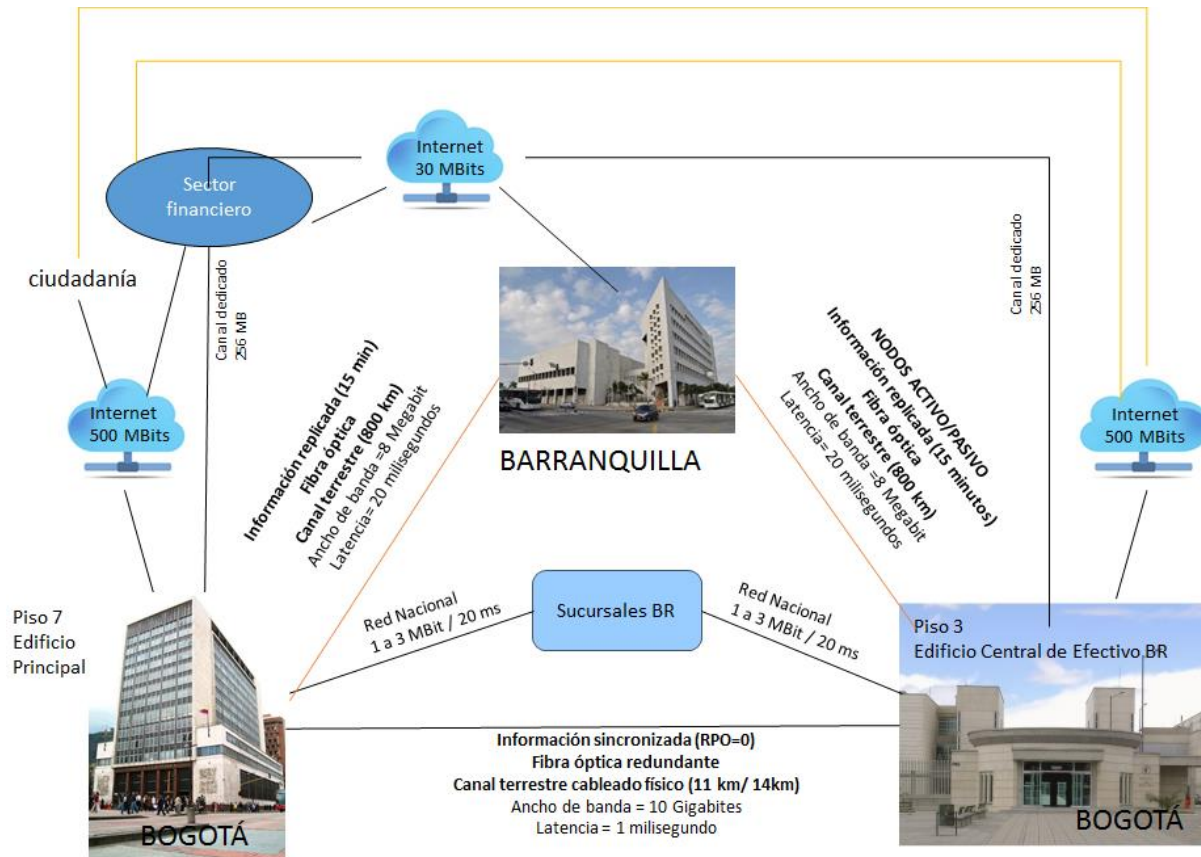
Internet
30 MBits

Sector financiero

ciudadanía

Canal dedicado
256 MB

Canal dedicado
256 MB

Internet
500 MBits

Internet
500 MBits

BARRANQUILLA

Información replicada (15 min)
Fibra óptica
Canal terrestre (800 km)
Ancho de banda =8 Megabit
Latencia= 20 milisegundos

NODOS ACTIVO/PASIVO
Información replicada (15 minutos)
Fibra óptica
Canal terrestre (800 km)
Ancho de banda =8 Megabit
Latencia= 20 milisegundos

Piso 7
Edificio
Principal

Red Nacional
1 a 3 MBit / 20 ms

Sucursales BR

Red Nacional
1 a 3 MBit / 20 ms

Piso 3
Edificio Central de Efectivo BR

Información sincronizada (RPO=0)
Fibra óptica redundante
Canal terrestre cableado físico (11 km/ 14km)
Ancho de banda = 10 Gigabites
Latencia = 1 milisegundo

BOGOTÁ

BOGOTÁ